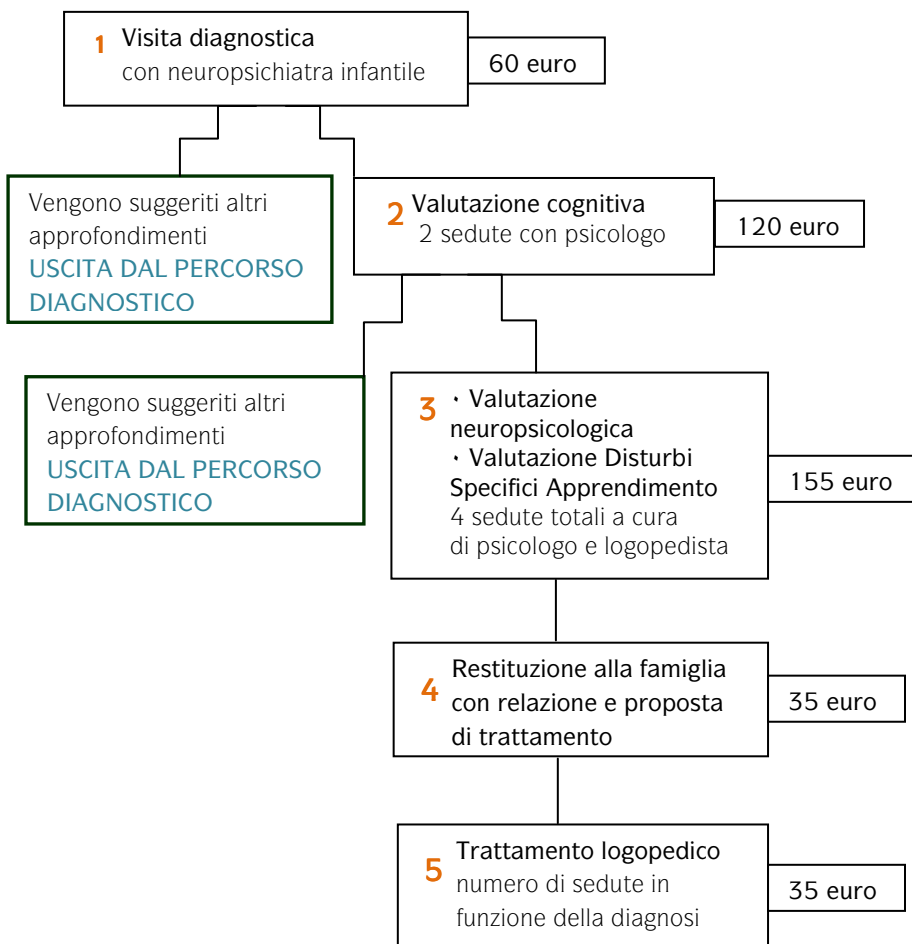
1 Visita diagnostica
con neuropsichiatra infantile

60 euro

Vengono suggeriti altri approfondimenti
USCITA DAL PERCORSO DIAGNOSTICO

2 Valutazione cognitiva
2 sedute con psicologo

120 euro

Vengono suggeriti altri approfondimenti
USCITA DAL PERCORSO DIAGNOSTICO

3 • Valutazione neuropsicologica
• Valutazione Disturbi Specifici Apprendimento
4 sedute totali a cura di psicologo e logopedista

155 euro

4 Restituzione alla famiglia con relazione e proposta di trattamento

35 euro

5 Trattamento logopedico
numero di sedute in funzione della diagnosi

35 euro